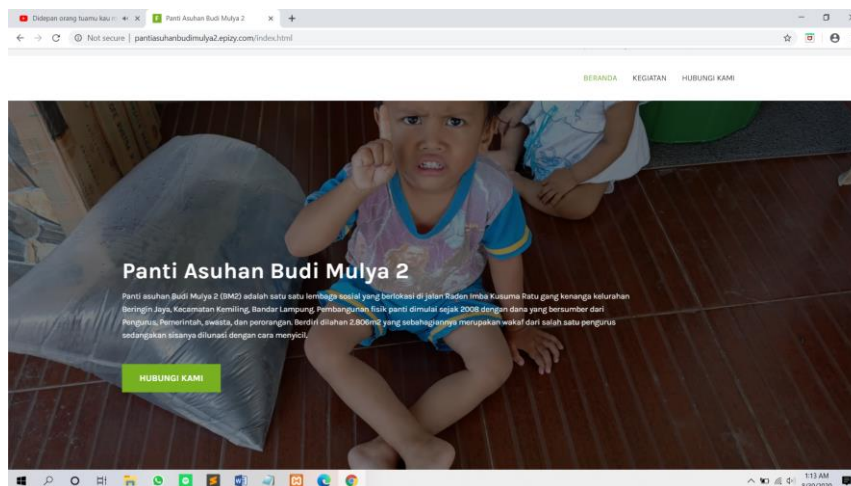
Didepan orang tuamu kau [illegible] ×

Panti Asuhan Budi Mulya 2 ×

+

Not secure | pantiasuhanbudimulya2.epizy.com/index.html

BERANDA KEGIATAN HUBUNGI KAMI

Panti Asuhan Budi Mulya 2

Panti asuhan Budi Mulya 2 (BM2) adalah satu satu lembaga sosial yang berlokasi di jalan Raden Imba Kusuma Ratu gang kenanga kelurahan Beringin Jaya, Kecamatan Kemiling, Bandar Lampung. Pembangunan fisik panti dimulai sejak 2008 dengan dana yang bersumber dari Pengurus, Pemerintah, swasta, dan perorangan. Berdiri dilahan 2.806m2 yang sebahagiannya merupakan wakaf dari salah satu pengurus sedangakan sisanya dilunasi dengan cara menyicil.

HUBUNGI KAMI

1:13 AM
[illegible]